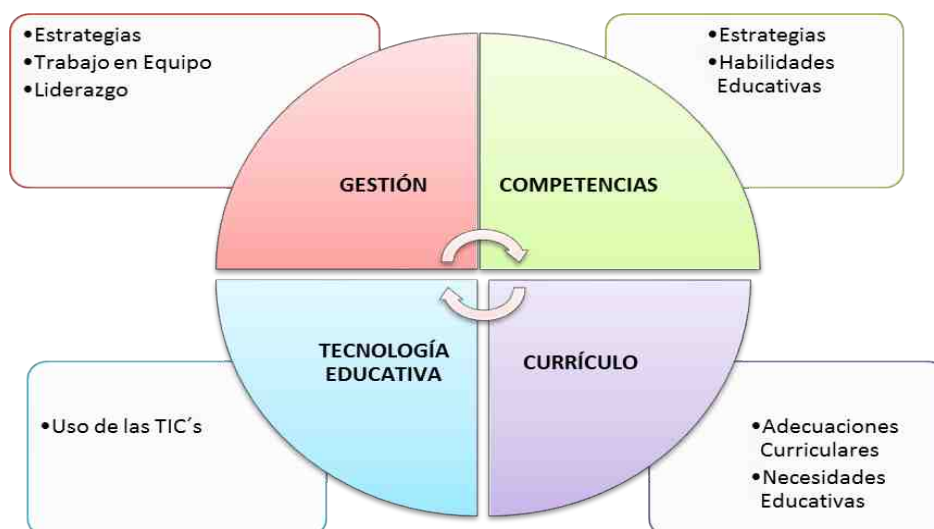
•Estrategias
•Trabajo en Equipo
•Liderazgo

•Estrategias
•Habilidades Educativas

GESTIÓN

COMPETENCIAS

TECNOLOGÍA EDUCATIVA

CURRÍCULO

•Uso de las TIC´s

•Adecuaciones Curriculares
•Necesidades Educativas